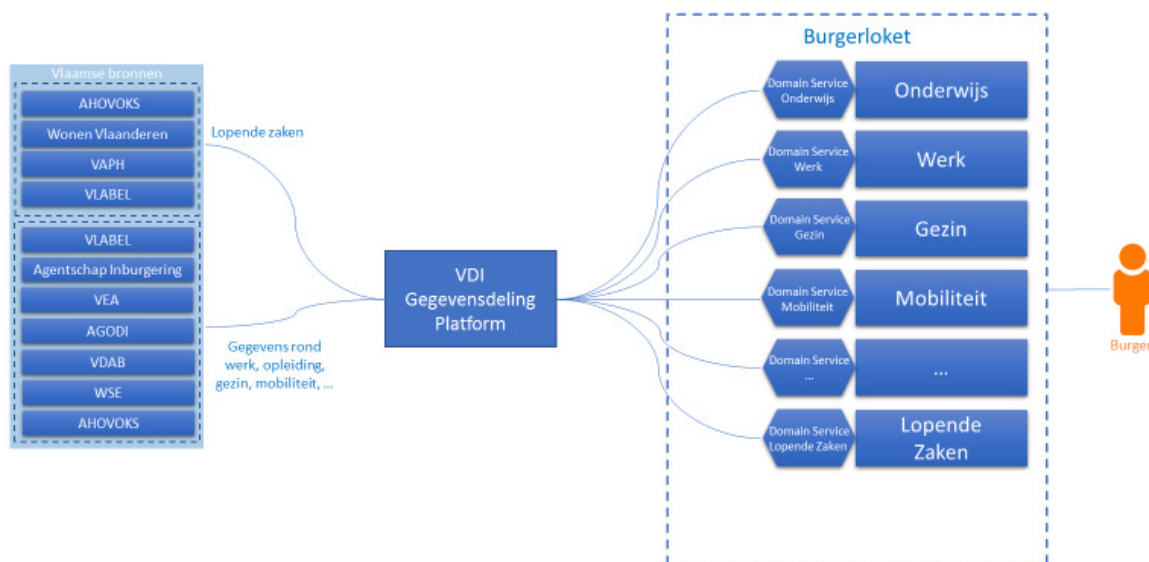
Vlaamse bronnen

AHOVOKS
Wonen Vlaanderen
VAPH
VLABEL

VLABEL
Agentschap Inburgering
VEA
AGODI
VDAB
WSE
AHOVOKS

Lopende zaken

Gegevens rond werk, opleiding, gezin, mobiliteit, ...

VDI Gegevensdeling Platform

Burgerloket

Domain Service Onderwijs
Onderwijs

Domain Service Werk
Werk

Domain Service Gezin
Gezin

Domain Service Mobiliteit
Mobiliteit

Domain Service ...
...

Domain Service Lopende Zaken
Lopende Zaken

Burger